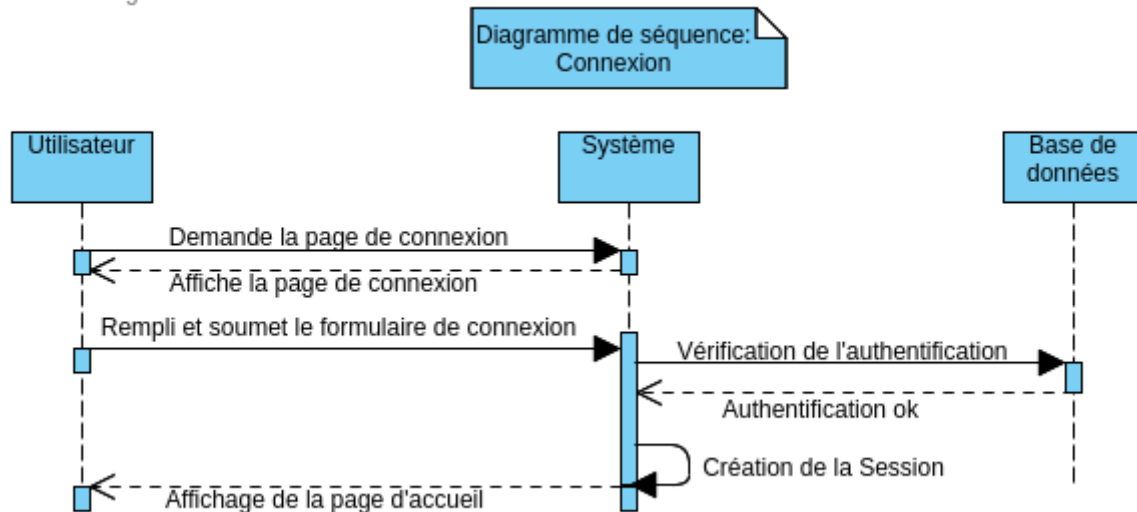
Diagramme de séquence: Connexion

Utilisateur

Système

Base de données

Demande la page de connexion

Affiche la page de connexion

Rempli et soumet le formulaire de connexion

Vérification de l'authentification

Authentification ok

Création de la Session

Affichage de la page d'accueil